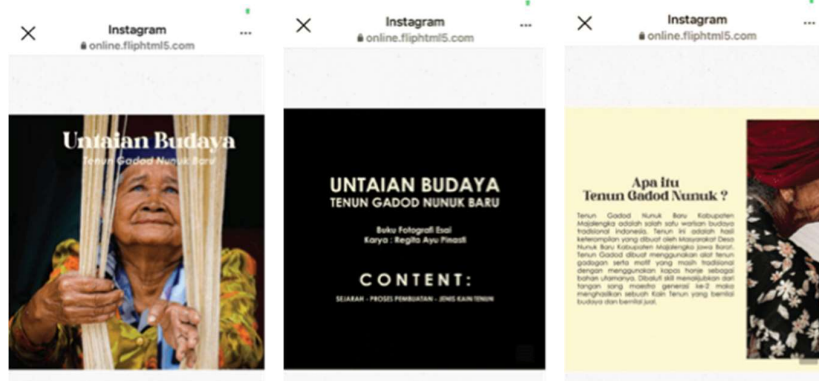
Instagram
online.fliphtml5.com

Untaian Budaya
Tenun Gadod Nunuk Baru

Instagram
online.fliphtml5.com

UNTAIAN BUDAYA
TENUN GADOD NUNUK BARU

Buku Fotografi Esai
Karya : Regita Ayu Pinasti

CONTENT:
SEJARAH - PROSES PEMBUATAN - JENIS KAIN TENUN

Instagram
online.fliphtml5.com

Apa Itu
Tenun Gadod Nunuk ?

Tenun Gadod Nunuk Baru Kabupaten Majalengka adalah salah satu warisan budaya tradisional Indonesia. Tenun ini adalah hasil keterampilan yang dibuat oleh Masyarakat Desa Nunuk Baru Kabupaten Majalengka Jawa Barat. Tenun Gadod dibuat menggunakan alat tenun gadogan serta motif yang masih tradisional dengan menggunakan kapas hanje sebagai bahan utamanya. Dibalut skill menakjubkan dari tangan sang maestro generasi ke-2 mampu menghasilkan sebuah Kain Tenun yang bernilai budaya dan bernilai jual.